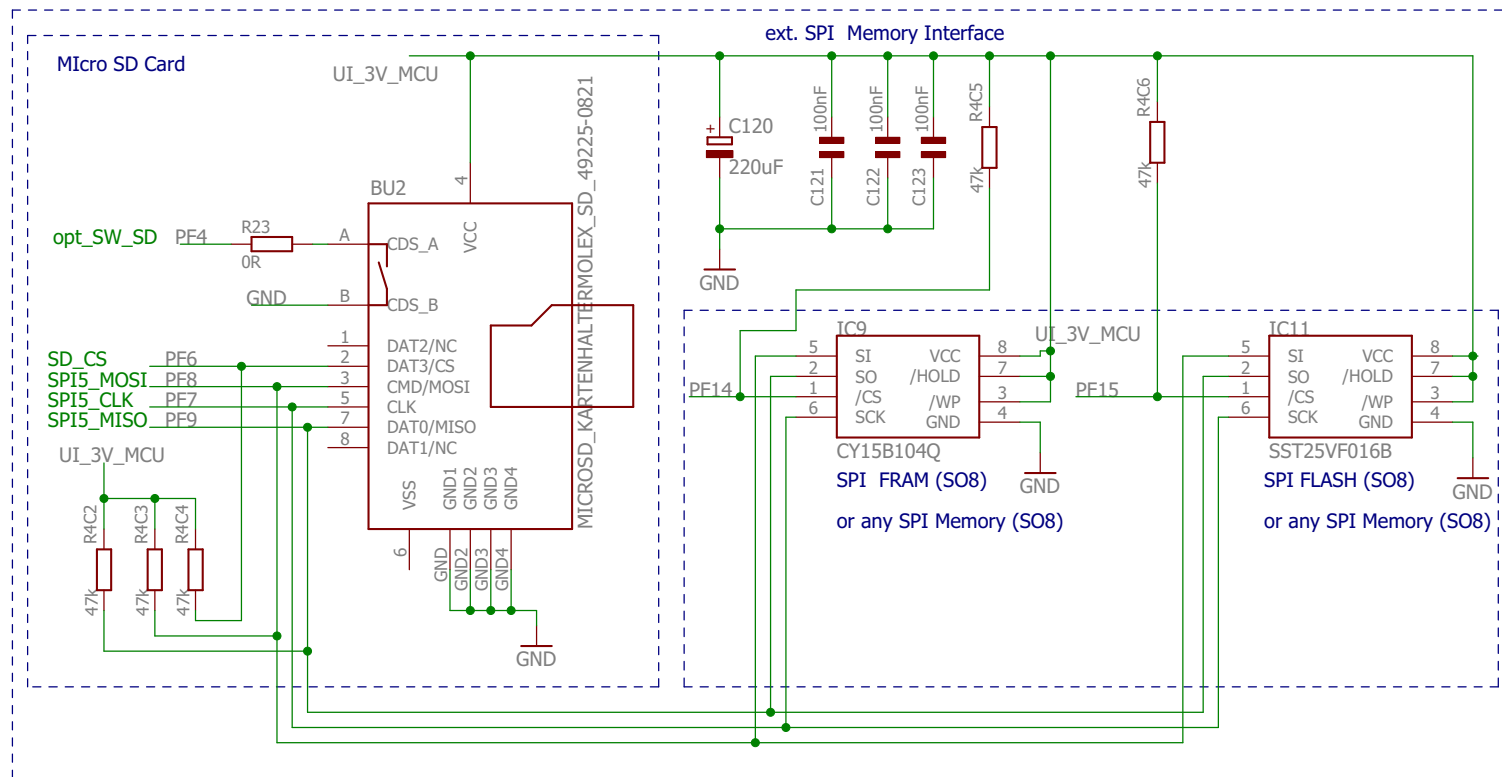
MIcro SD Card

ext. SPI Memory Interface

UI_3V_MCU

C120
220uF

100nF C121
100nF C122
100nF C123

R4C5 47k
R4C6 47k

GND

BU2
4
VCC

opt_SW_SD PF4
R23
0R
A CDS_A
GND B CDS_B

1 DAT2/NC
SD_CS PF6 2 DAT3/CS
SPI5_MOSI PF8 3 CMD/MOSI
SPI5_CLK PF7 5 CLK
SPI5_MISO PF9 7 DAT0/MISO
8 DAT1/NC

MICROSD_KARTENHALTERMOLEX_SD_49225-0821

VSS GND1 GND2 GND3 GND4
6 GND GND2 GND3 GND4

GND

UI_3V_MCU
R4C2 47k
R4C3 47k
R4C4 47k

IC9
UI_3V_MCU
5 SI VCC 8
2 SO /HOLD 7
PF14 1 /CS /WP 3
6 SCK GND 4
CY15B104Q
GND
SPI FRAM (SO8)
or any SPI Memory (SO8)

IC11
5 SI VCC 8
2 SO /HOLD 7
PF15 1 /CS /WP 3
6 SCK GND 4
SST25VF016B
GND
SPI FLASH (SO8)
or any SPI Memory (SO8)